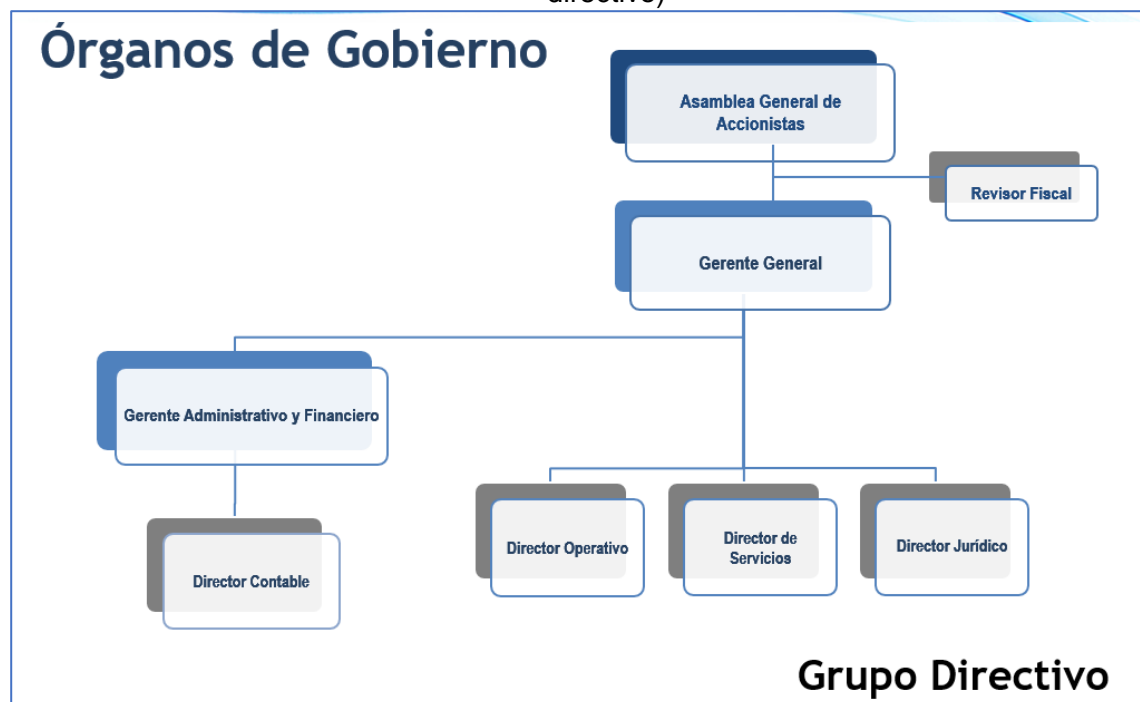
directivo)

Órganos de Gobierno

Asamblea General de Accionistas

Revisor Fiscal

Gerente General

Gerente Administrativo y Financiero

Director Contable

Director Operativo

Director de Servicios

Director Jurídico

Grupo Directivo